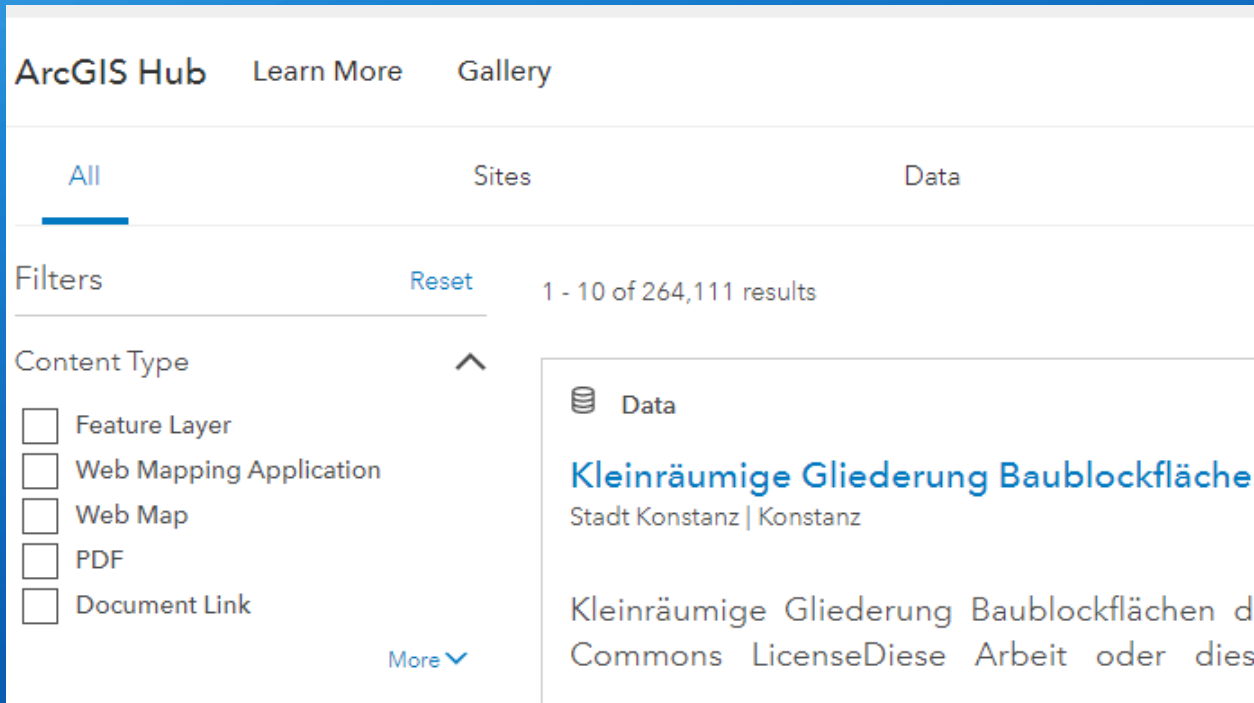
ArcGIS Hub Learn More Gallery

All Sites Data

Filters Reset

1 - 10 of 264,111 results

Content Type

Feature Layer
Web Mapping Application
Web Map
PDF
Document Link

More

Data

Kleinräumige Gliederung Baublockfläche
Stadt Konstanz | Konstanz

Kleinräumige Gliederung Baublockflächen d
Commons LicenseDiese Arbeit oder dies